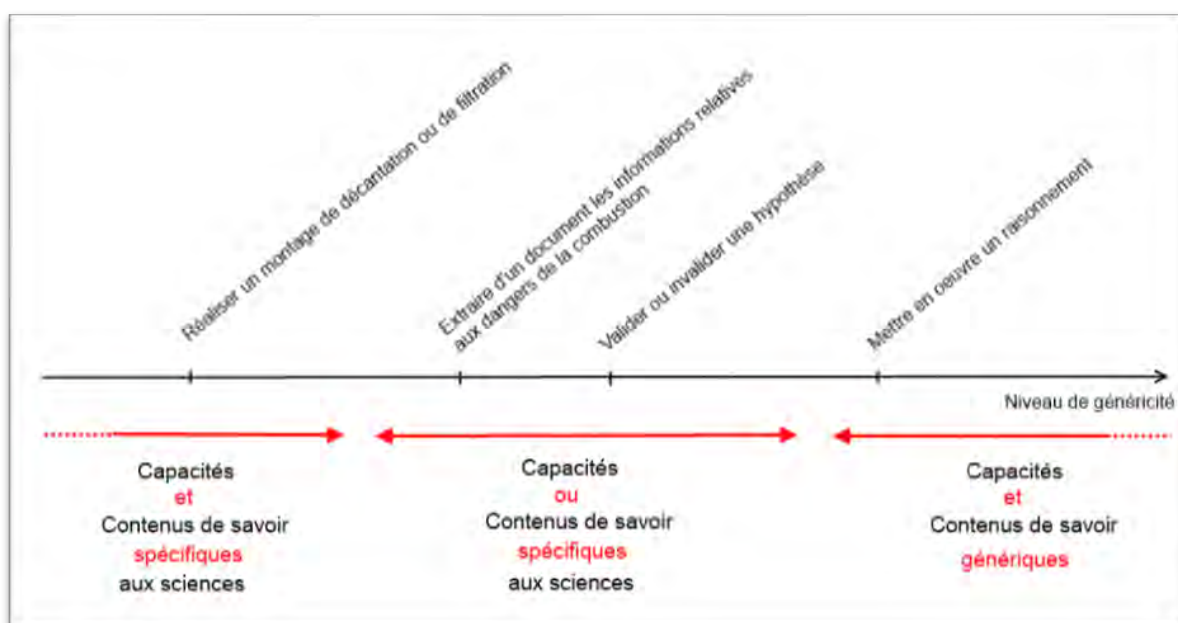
Réaliser un montage de décantation ou de filtration

Extraire d'un document les informations relatives aux dangers de la combustion

Valider ou invalider une hypothèse

Mettre en oeuvre un raisonnement

Niveau de généricité

Capacités
et
Contenus de savoir
spécifiques
aux sciences

Capacités
ou
Contenus de savoir
spécifiques
aux sciences

Capacités
et
Contenus de savoir
génériques